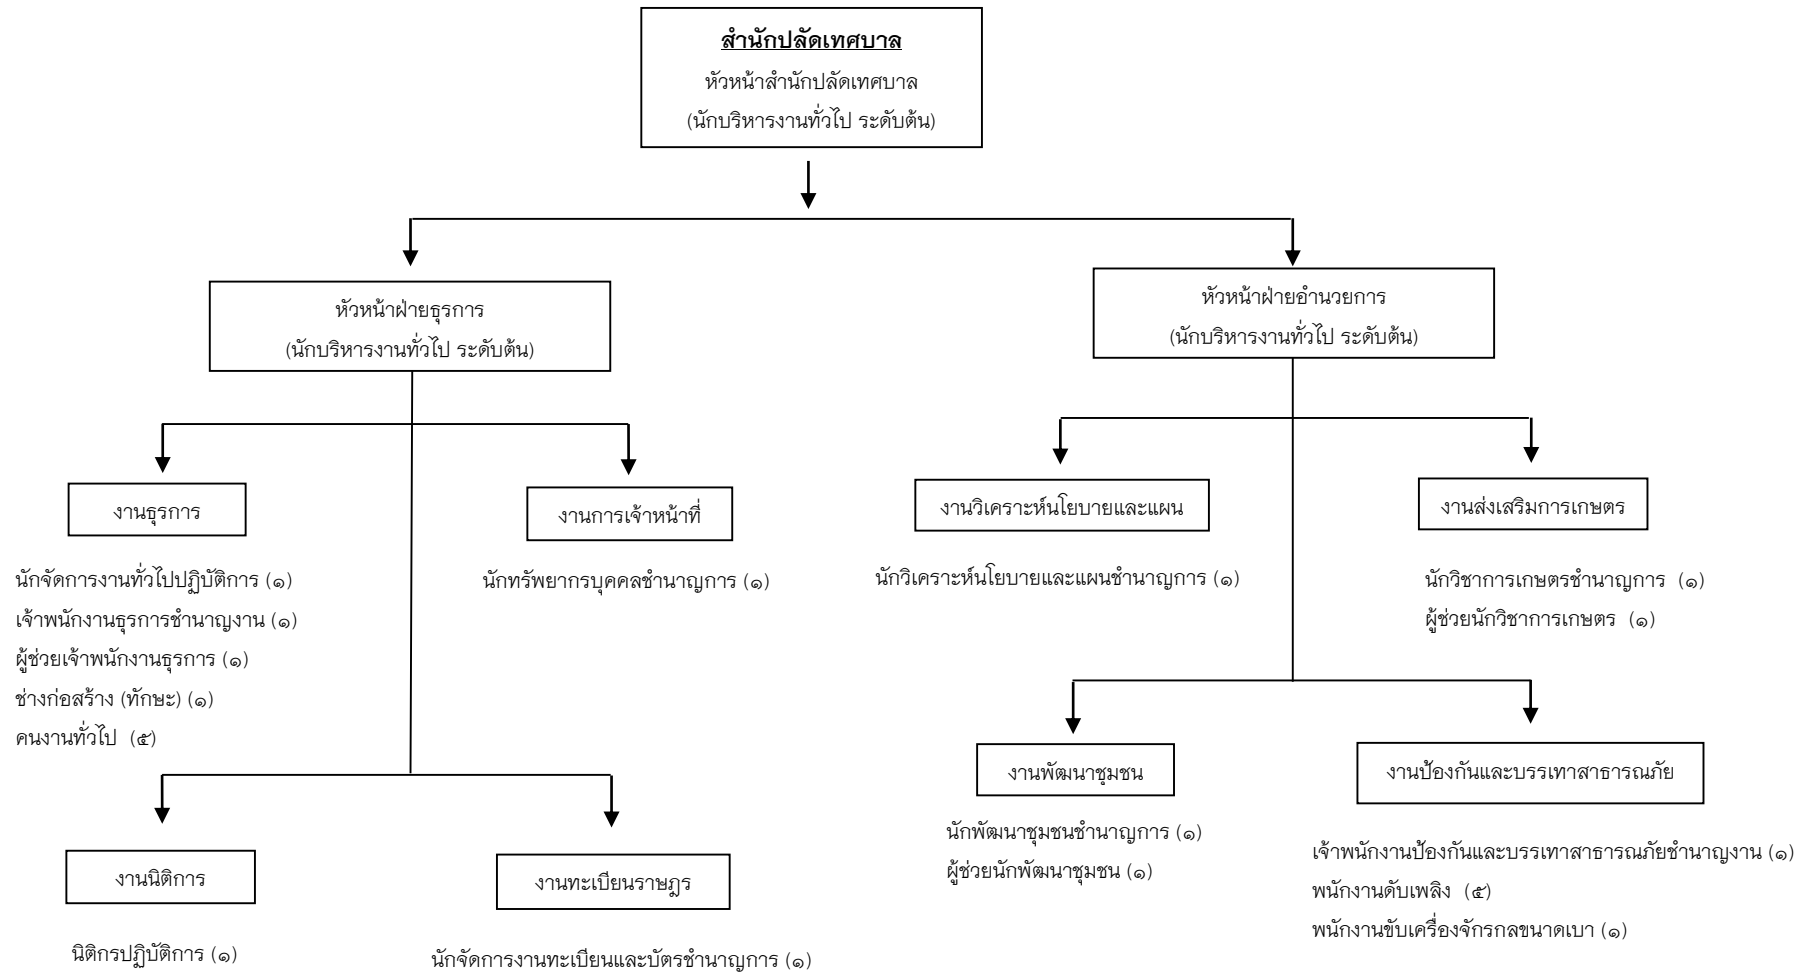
สำนักปลัดเทศบาล
หัวหน้าสำนักปลัดเทศบาล
(นักบริหารงานทั่วไป ระดับต้น)

หัวหน้าฝ่ายธุรการ
(นักบริหารงานทั่วไป ระดับต้น)

หัวหน้าฝ่ายอำนวยการ
(นักบริหารงานทั่วไป ระดับต้น)

งานธุรการ

นักจัดการงานทั่วไปปฏิบัติการ (๑)
เจ้าพนักงานธุรการชำนาญงาน (๑)
ผู้ช่วยเจ้าพนักงานธุรการ (๑)
ช่างก่อสร้าง (ทักษะ) (๑)
คนงานทั่วไป (๕)

งานการเจ้าหน้าที่

นักทรัพยากรบุคคลชำนาญการ (๑)

งานวิเคราะห์นโยบายและแผน

นักวิเคราะห์นโยบายและแผนชำนาญการ (๑)

งานส่งเสริมการเกษตร

นักวิชาการเกษตรชำนาญการ (๑)
ผู้ช่วยนักวิชาการเกษตร (๑)

งานพัฒนาชุมชน

นักพัฒนาชุมชนชำนาญการ (๑)
ผู้ช่วยนักพัฒนาชุมชน (๑)

งานป้องกันและบรรเทาสาธารณภัย

เจ้าพนักงานป้องกันและบรรเทาสาธารณภัยชำนาญงาน (๑)
พนักงานดับเพลิง (๕)
พนักงานขับเครื่องจักรกลขนาดเบา (๑)

งานนิติการ

นิติกรปฏิบัติการ (๑)

งานทะเบียนราษฎร

นักจัดการงานทะเบียนและบัตรชำนาญการ (๑)